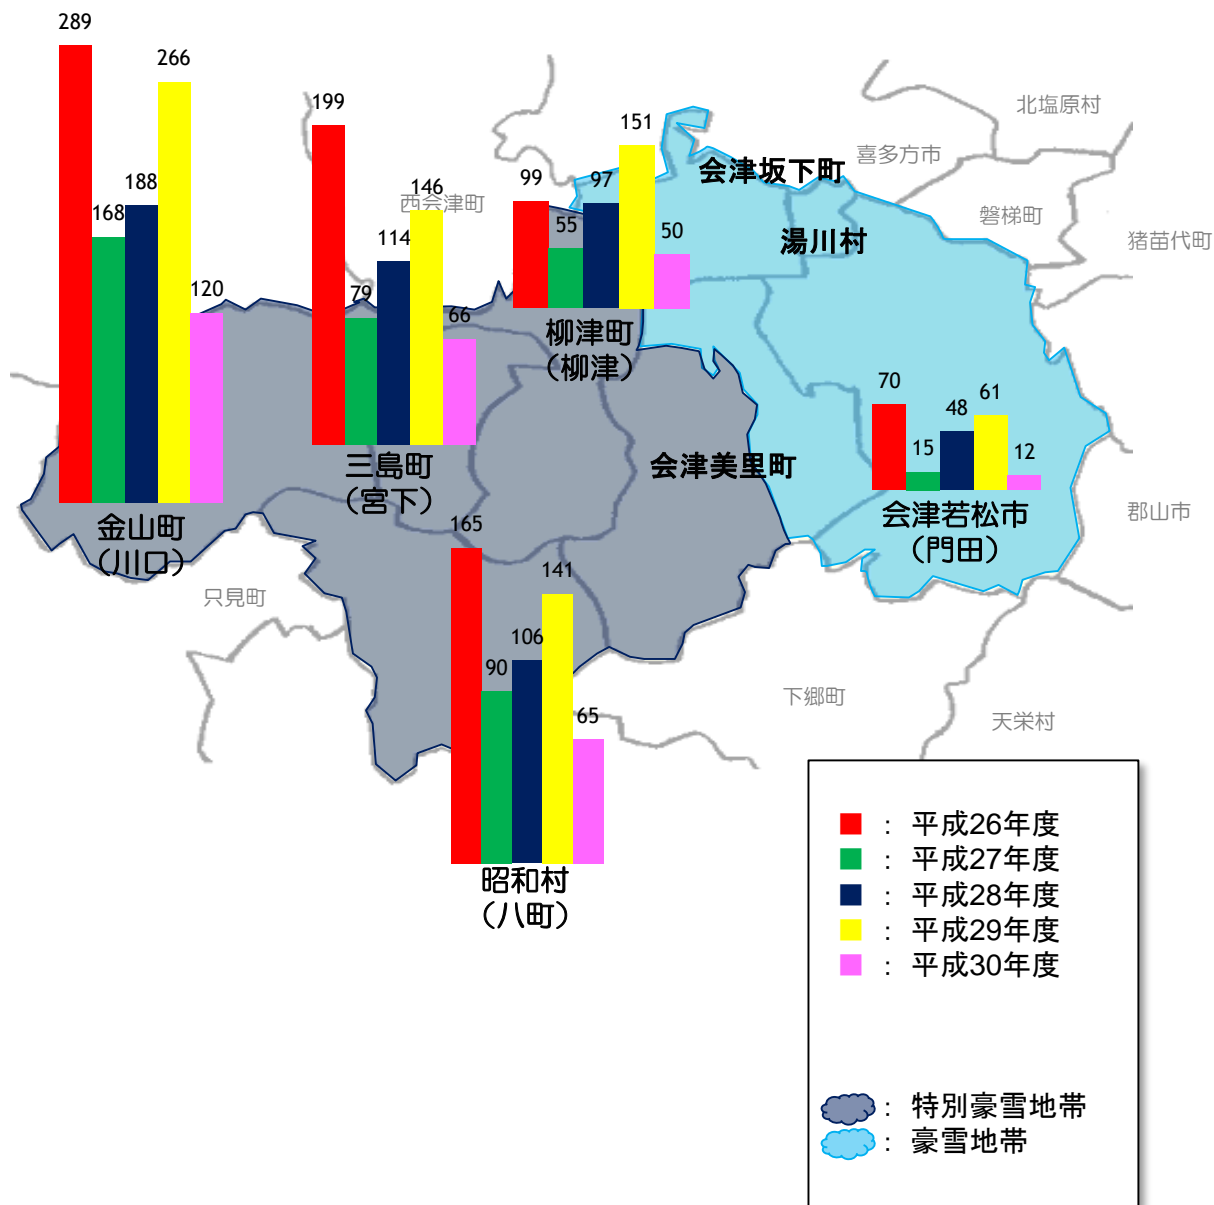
289
168
188
266
120
金山町
（川口）

199
79
114
146
66
西会津町
三島町
（宮下）

99
55
97
151
50
柳津町
（柳津）

会津坂下町
湯川村
喜多方市
北塩原村
磐梯町
猪苗代町

70
15
48
61
12
会津若松市
（門田）

会津美里町
郡山市
只見町

165
90
106
141
65
昭和村
（八町）

下郷町
天栄村

：平成26年度
：平成27年度
：平成28年度
：平成29年度
：平成30年度

：特別豪雪地帯
：豪雪地帯